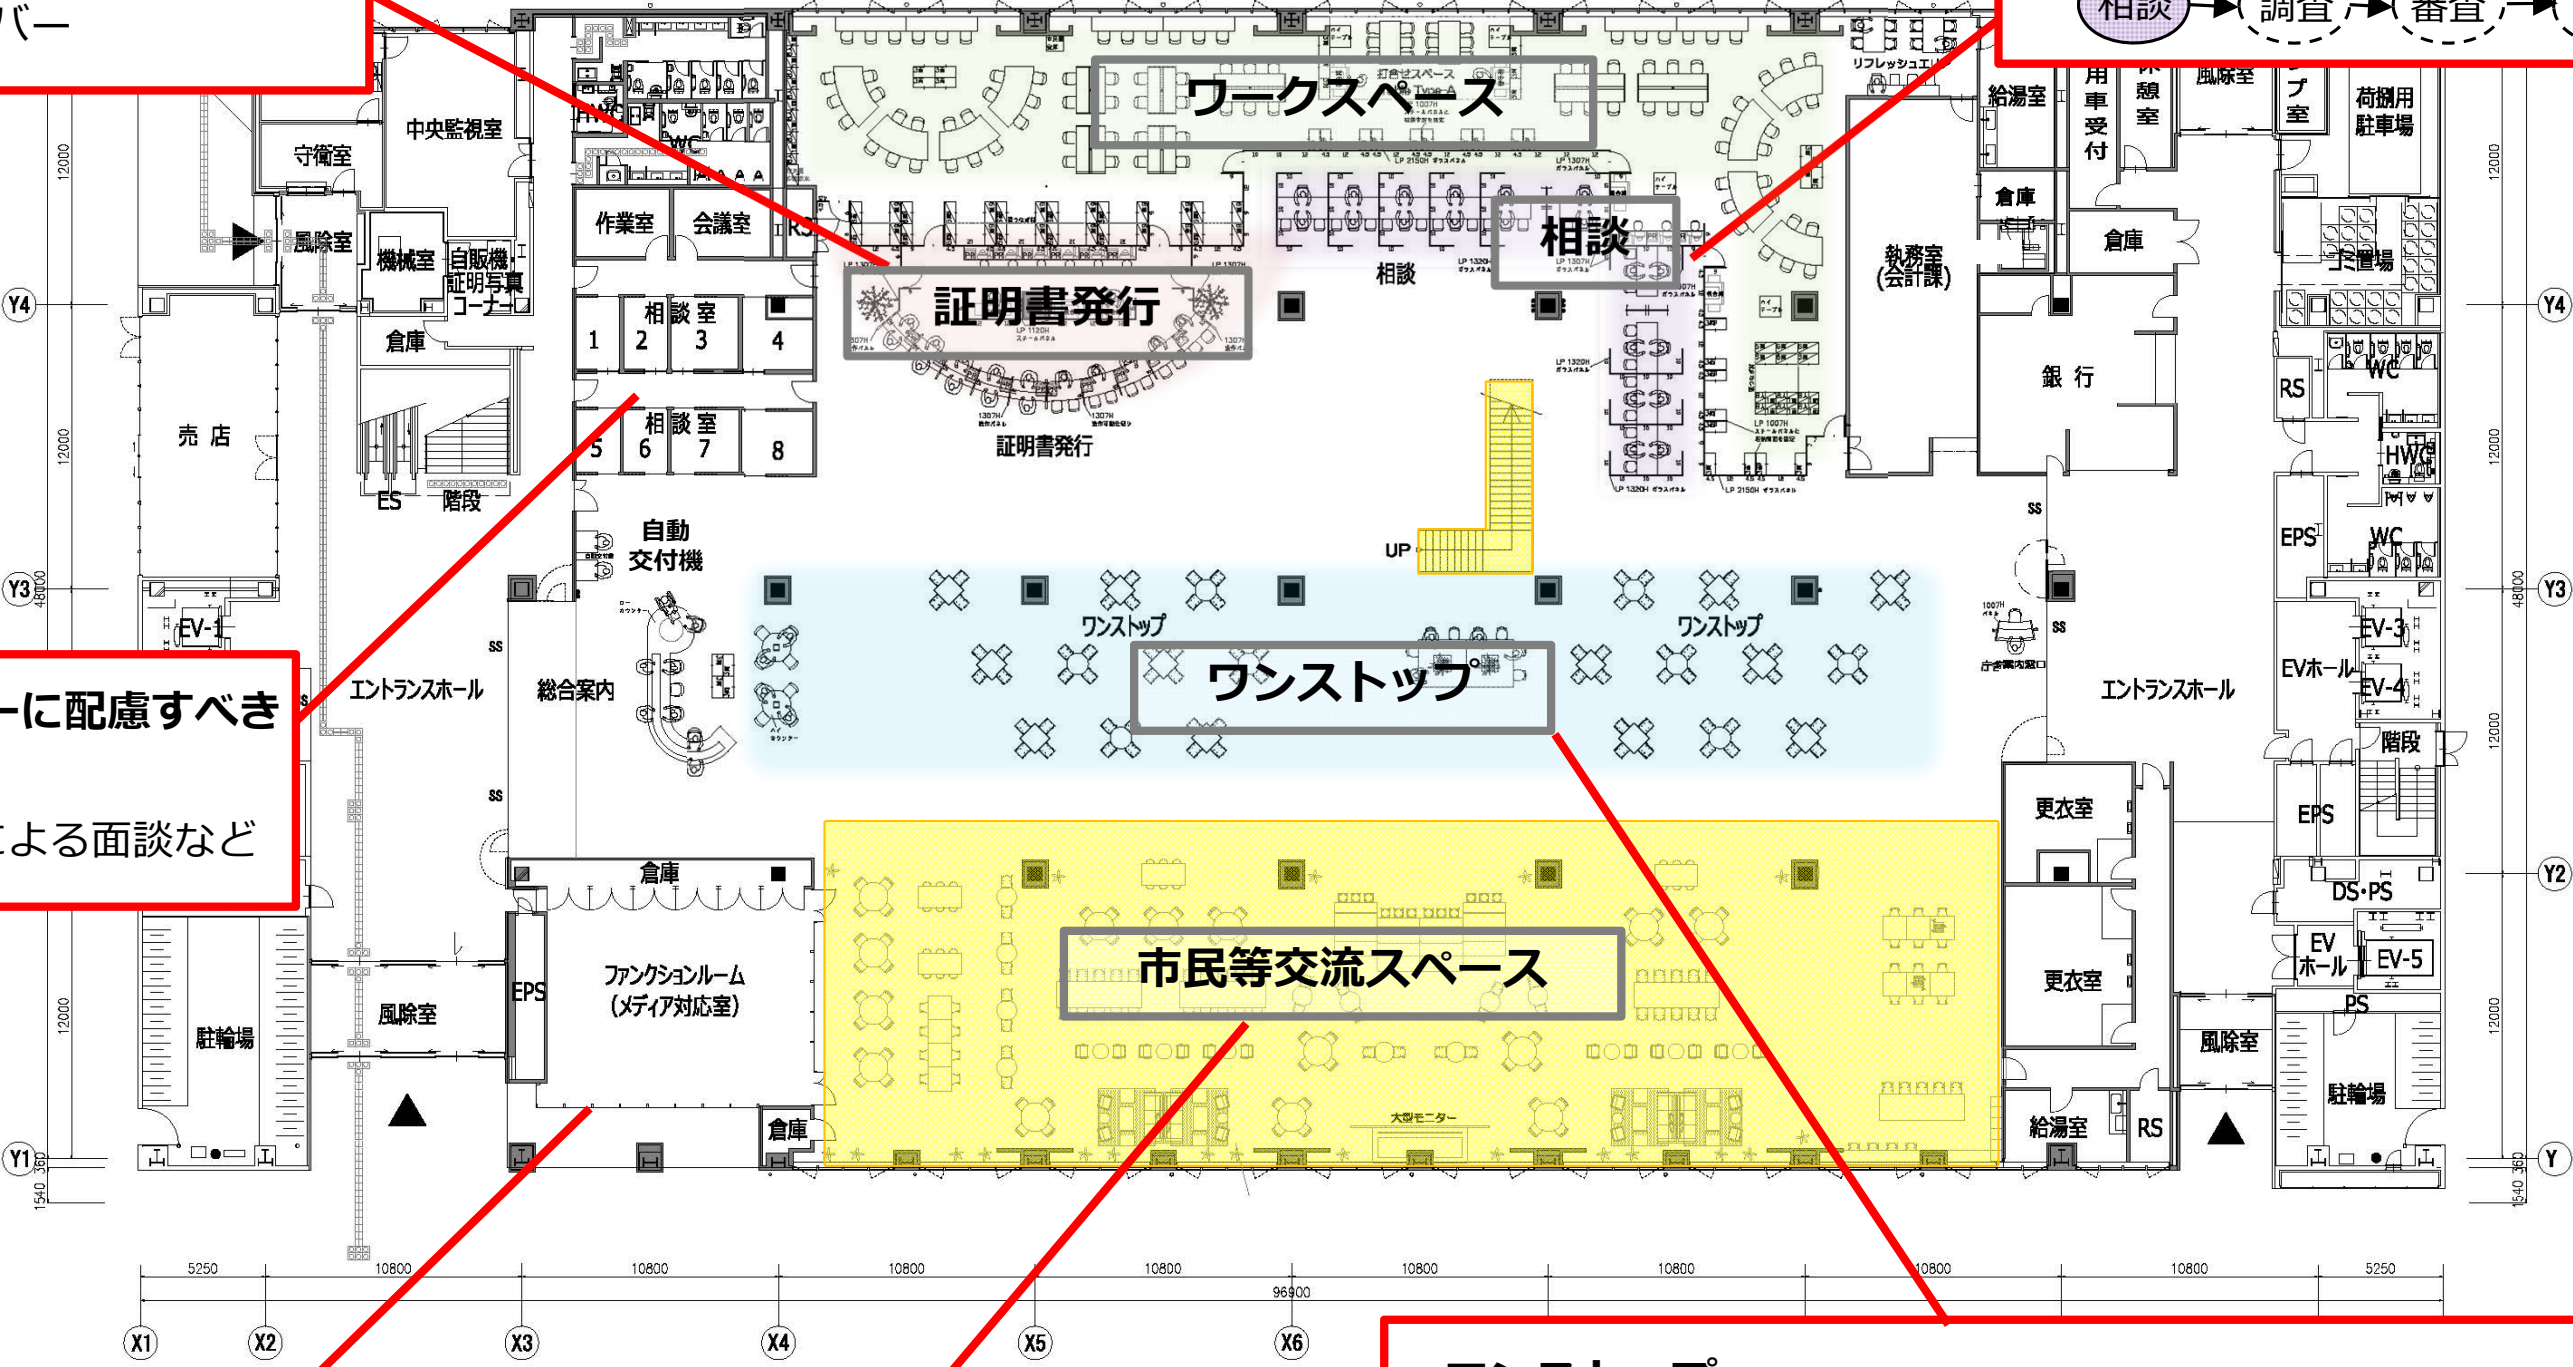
バー

相談 調査 審査

ワークスペース

打合せスペース

リフレッシュエリア

中央監視室

守衛室

WC

HWC

作業室

会議室

風除室

機械室

自販機・証明写真コーナー

相談

相談

証明書発行

証明書発行

相談室

1 2 3 4

5 6 7 8

倉庫

売 店

ES

階段

自動交付機

UP

執務室（会計課）

給湯室

用車受付

休憩室

風除室

荷捌用駐車場

倉庫

倉庫

ゴミ置場

銀 行

RS

WC

HWC

EPS

WC

SS

EV-1

EV-3

EVホール

EV-4

階段

ワンストップ

ワンストップ

ワンストップ

ーに配慮すべき

よる面談など

エントランスホール

総合案内

エントランスホール

SS

SS

SS

庁舎案内窓口

更衣室

EPS

DS・PS

EV ホール

EV-5

PS

倉庫

EPS

ファンクションルーム（メディア対応室）

市民等交流スペース

大型モニター

風除室

駐輪場

更衣室

風除室

給湯室

RS

駐輪場

倉庫

Y4 Y3 Y2 Y1

12000 12000 12000 48000 1540 360

5250 10800 10800 10800 10800 10800 10800 10800 10800 5250

96900

X1 X2 X3 X4 X5 X6

ワンストップ